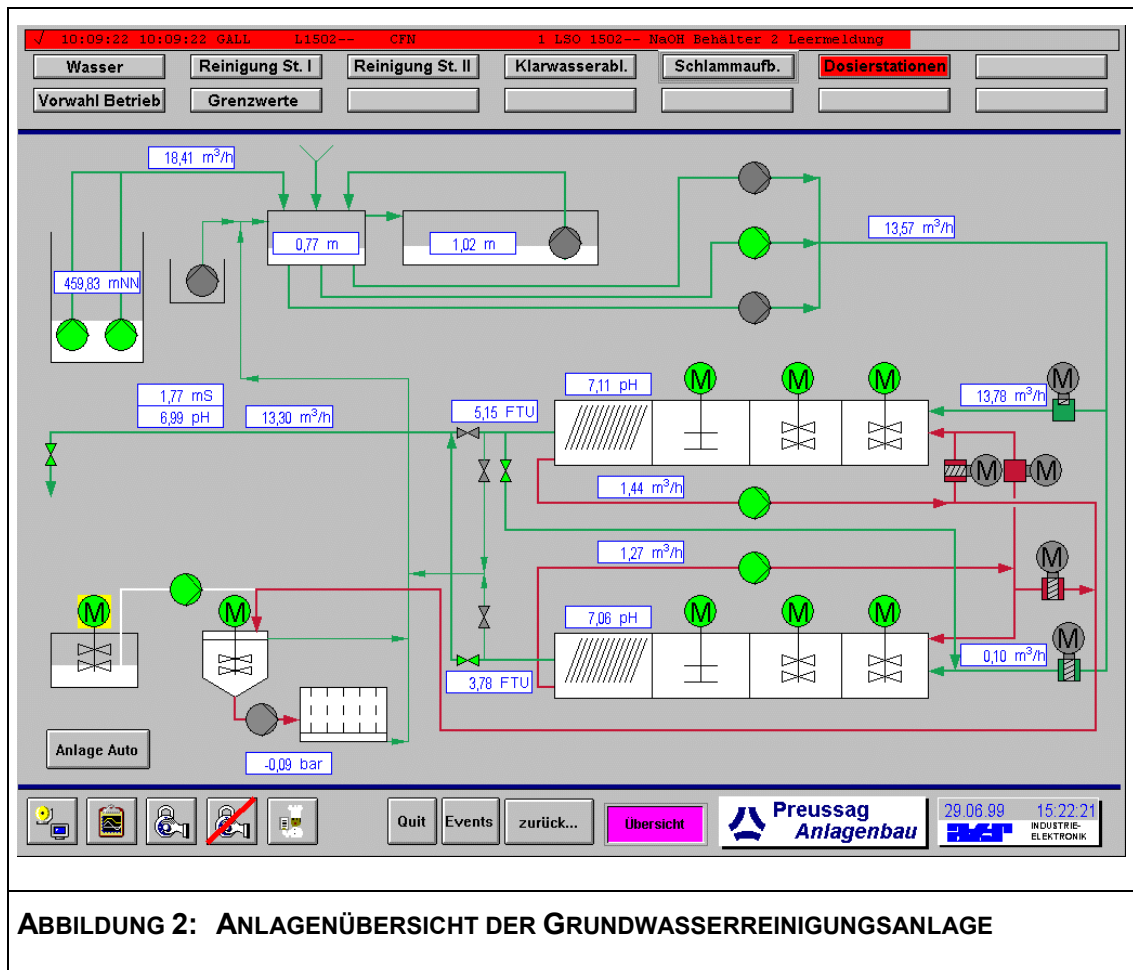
√ 10:09:22 10:09:22 GALL L1502-- CFN 1 LSO 1502-- NaOH Behälter 2 Leermeldung

Wasser | Reinigung St. I | Reinigung St. II | Klarwasserabl. | Schlammaufb. | Dosierstationen
Vorwahl Betrieb | Grenzwerte

18,41 $m^3/h$
0,77 m
1,02 m
13,57 $m^3/h$
459,83 mNN
1,77 mS
6,99 pH
13,30 $m^3/h$
5,15 FTU
7,11 pH
M M M M
13,78 $m^3/h$
M M
1,44 $m^3/h$
1,27 $m^3/h$
M
M M
7,06 pH
M M M M
0,10 $m^3/h$
3,78 FTU
-0,09 bar
Anlage Auto

Quit | Events | zurück... | Übersicht
Preussag Anlagenbau
29.06.99 15:22:21
INDUSTRIE-ELEKTRONIK

ABBILDUNG 2: ANLAGENÜBERSICHT DER GRUNDWASSERREINIGUNGSANLAGE